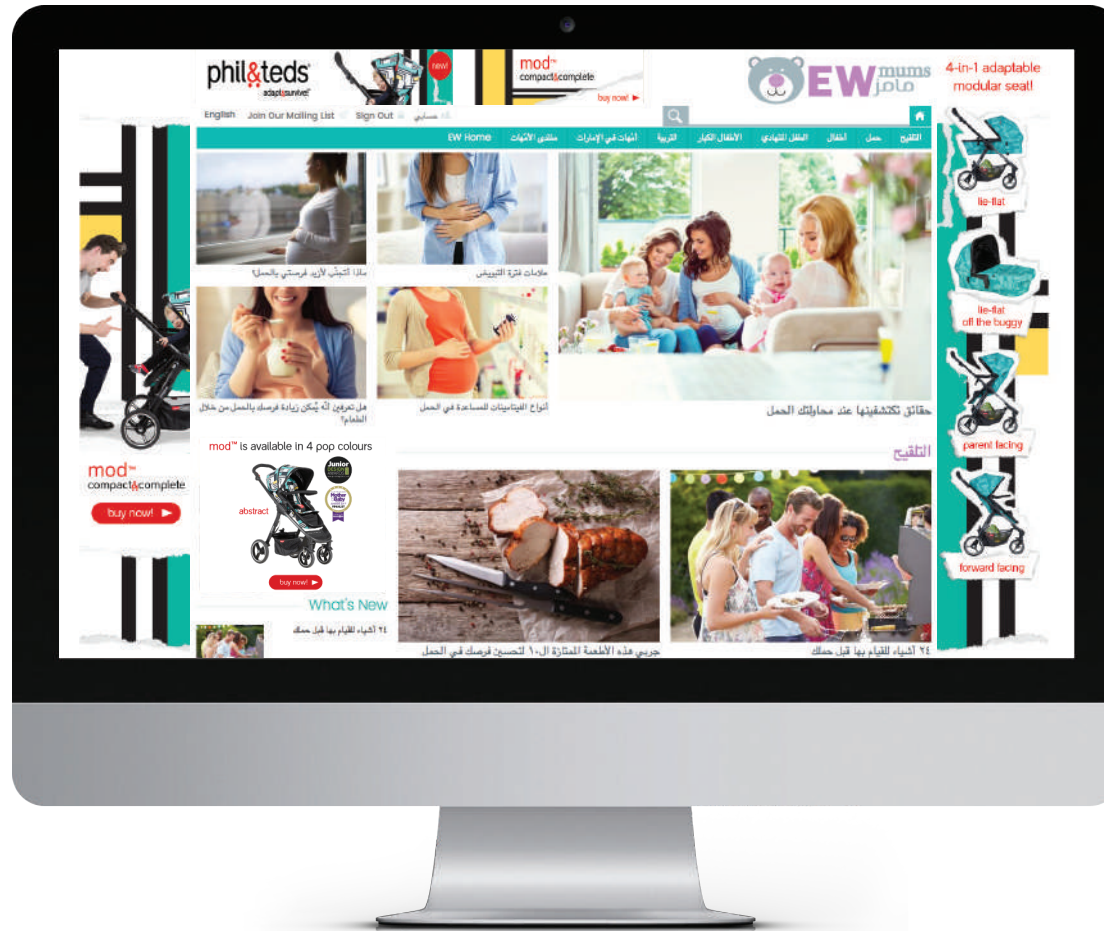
phil&teds
adapt&survive!
new!
mod™
compact&complete
buy now! ►

EW mums
مامز

4-in-1 adaptable modular seat!

English | Join Our Mailing List | Sign Out | حسابي

التلقيح | حمل | أطفال | الطفل المتهادي | الأطفال الكبار | التربية | أمهات في الإمارات | ملتقى الأمهات | EW Home

ماذا أتجنّب لأزيد فرصتي بالحمل؟

علامات فترة التبويض

هل تعرفين أنّه يُمكن زيادة فرصك بالحمل من خلال الطعام؟

أنواع الفيتامينات المساعدة في الحمل

حقائق تكتشفينها عند محاولتك الحمل

mod™ is available in 4 pop colours
Junior
abstract
buy now! ►

What's New

٢٤ أشياء للقيام بها قبل حملك

التلقيح

جربي هذه الأطعمة الممتازة ال١٠ لتحسين فرصك في الحمل

٢٤ أشياء للقيام بها قبل حملك

mod™
compact&complete
buy now! ►

lie-flat

lie-flat
off the buggy

parent facing

forward facing